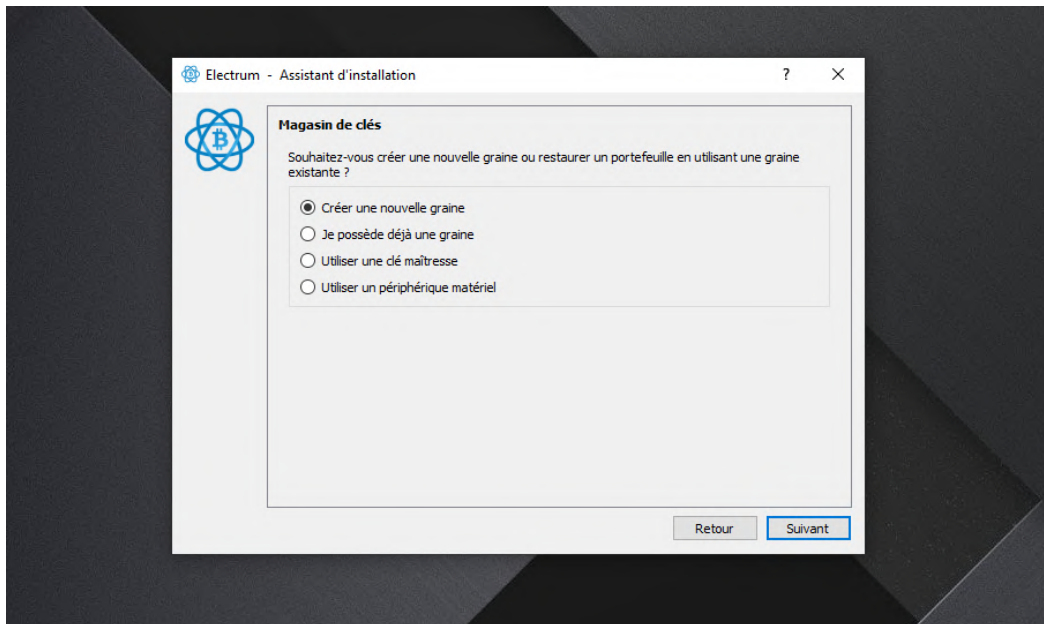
Electrum - Assistant d'installation

?

X

Magasin de clés

Souhaitez-vous créer une nouvelle graine ou restaurer un portefeuille en utilisant une graine existante ?

Créer une nouvelle graine

Je possède déjà une graine

Utiliser une clé maîtresse

Utiliser un périphérique matériel

Retour

Suivant